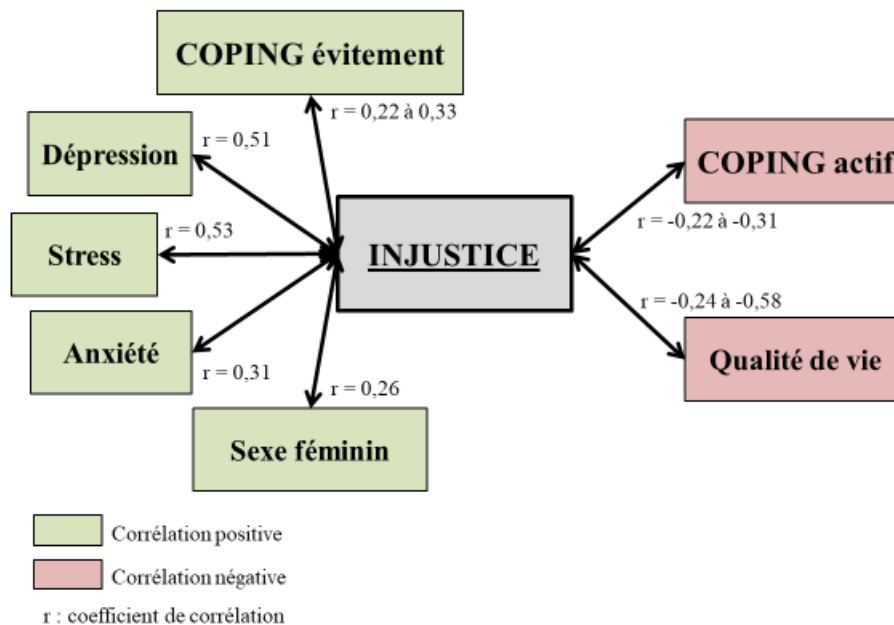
COPING évitement

r = 0,22 à 0,33

Dépression

r = 0,51

COPING actif

Stress

r = 0,53

INJUSTICE

r = -0,22 à -0,31

r = -0,24 à -0,58

Anxiété

r = 0,31

r = 0,26

Qualité de vie

Sexe féminin

Corrélation positive

Corrélation négative

r : coefficient de corrélation